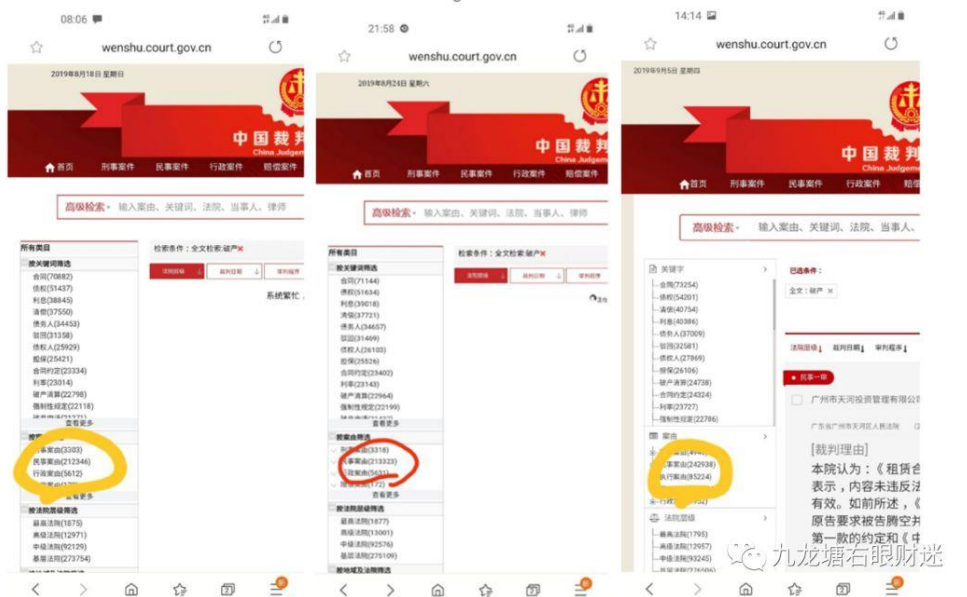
08:06

wenshu.court.gov.cn

2019年8月18日 星期日

中国裁判
China Judgements

首页 刑事案件 民事案件 行政案件 赔偿案件

高级检索 输入案由、关键词、法院、当事人、律师

所有类目
按关键词筛选
合同(70882)
债权(51437)
利息(38845)
清偿(37550)
债务人(34453)
驳回(31358)
债权人(25929)
担保(25421)
合同约定(23334)
利率(23014)
破产清算(22798)
强制性规定(22118)
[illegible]
查看更多
按案由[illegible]
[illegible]事案件(3303)
民事案件(212346)
行政案件(5612)
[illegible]
查看更多
按法院层级筛选
最高法院(1875)
高级法院(12971)
中级法院(92129)
基层法院(273754)

检索条件：全文检索:破产

系统繁忙，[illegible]

21:58

wenshu.court.gov.cn

2019年8月24日 星期六

中国裁判
China Judgements

首页 刑事案件 民事案件 行政案件 赔偿案件

高级检索 输入案由、关键词、法院、当事人、律师

所有类目
按关键词筛选
合同(71144)
债权(51634)
利息(39018)
清偿(37721)
债务人(34657)
驳回(31469)
债权人(26103)
担保(25526)
合同约定(23402)
利率(23143)
破产清算(22964)
强制性规定(22199)
按案由筛选
刑事案件(3318)
民事案件(213323)
行政案件(5631)
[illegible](172)
查看更多
按法院层级筛选
最高法院(1877)
高级法院(13001)
中级法院(92576)
基层法院(275109)
按地域及法院筛选

检索条件：全文检索:破产

14:14

wenshu.court.gov.cn

2019年9月5日 星期四

中国裁判
China Judgements

首页 刑事案件 民事案件 行政案件 赔偿

高级检索 输入案由、关键词、法院、当事人、

关键字
合同(73254)
债权(54201)
清偿(40754)
利息(40386)
债务人(37009)
驳回(32581)
债权人(27869)
担保(26106)
破产清算(24738)
合同约定(24324)
利率(23727)
强制性规定(22786)
案由
民事案由(242938)
执行案由(85224)
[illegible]
法院层级
最高法院(1795)
高级法院(12957)
中级法院(93245)

已选条件：
全文：破产

法院层级 裁判日期 审判程序

民事一审

广州市天河投资管理有限公司

广东省广州市天河区人民法院

[裁判理由]
本院认为：《租赁合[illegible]表示，内容未违反法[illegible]有效。如前所述，《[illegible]原告要求被告腾空并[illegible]第一款的约定和《中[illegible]

九龙塘右眼财迷